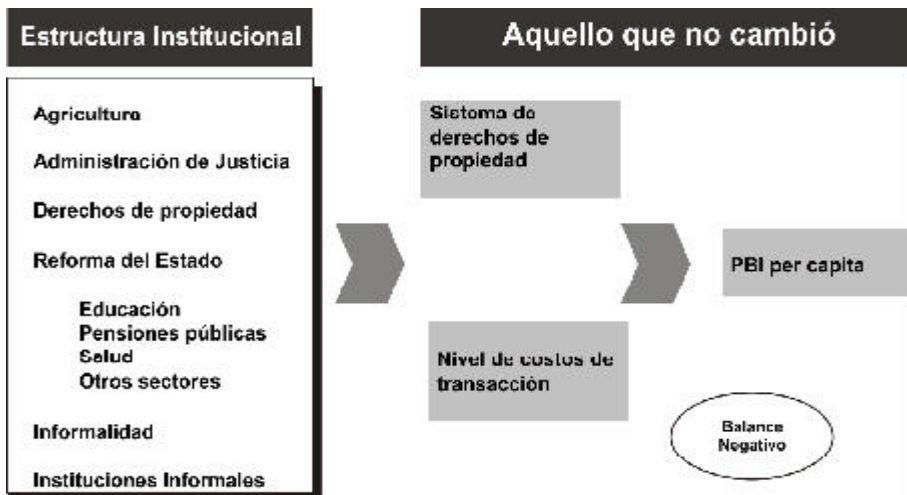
Estructura Institucional

Agricultura

Administración de Justicia

Derechos de propiedad

Reforma del Estado

Educación
Pensiones públicas
Salud
Otros sectores

Informalidad

Instituciones Informales

Aquello que no cambió

Sistema de derechos de propiedad

Nivel de costos de transacción

PBI per capita

Balance Negativo